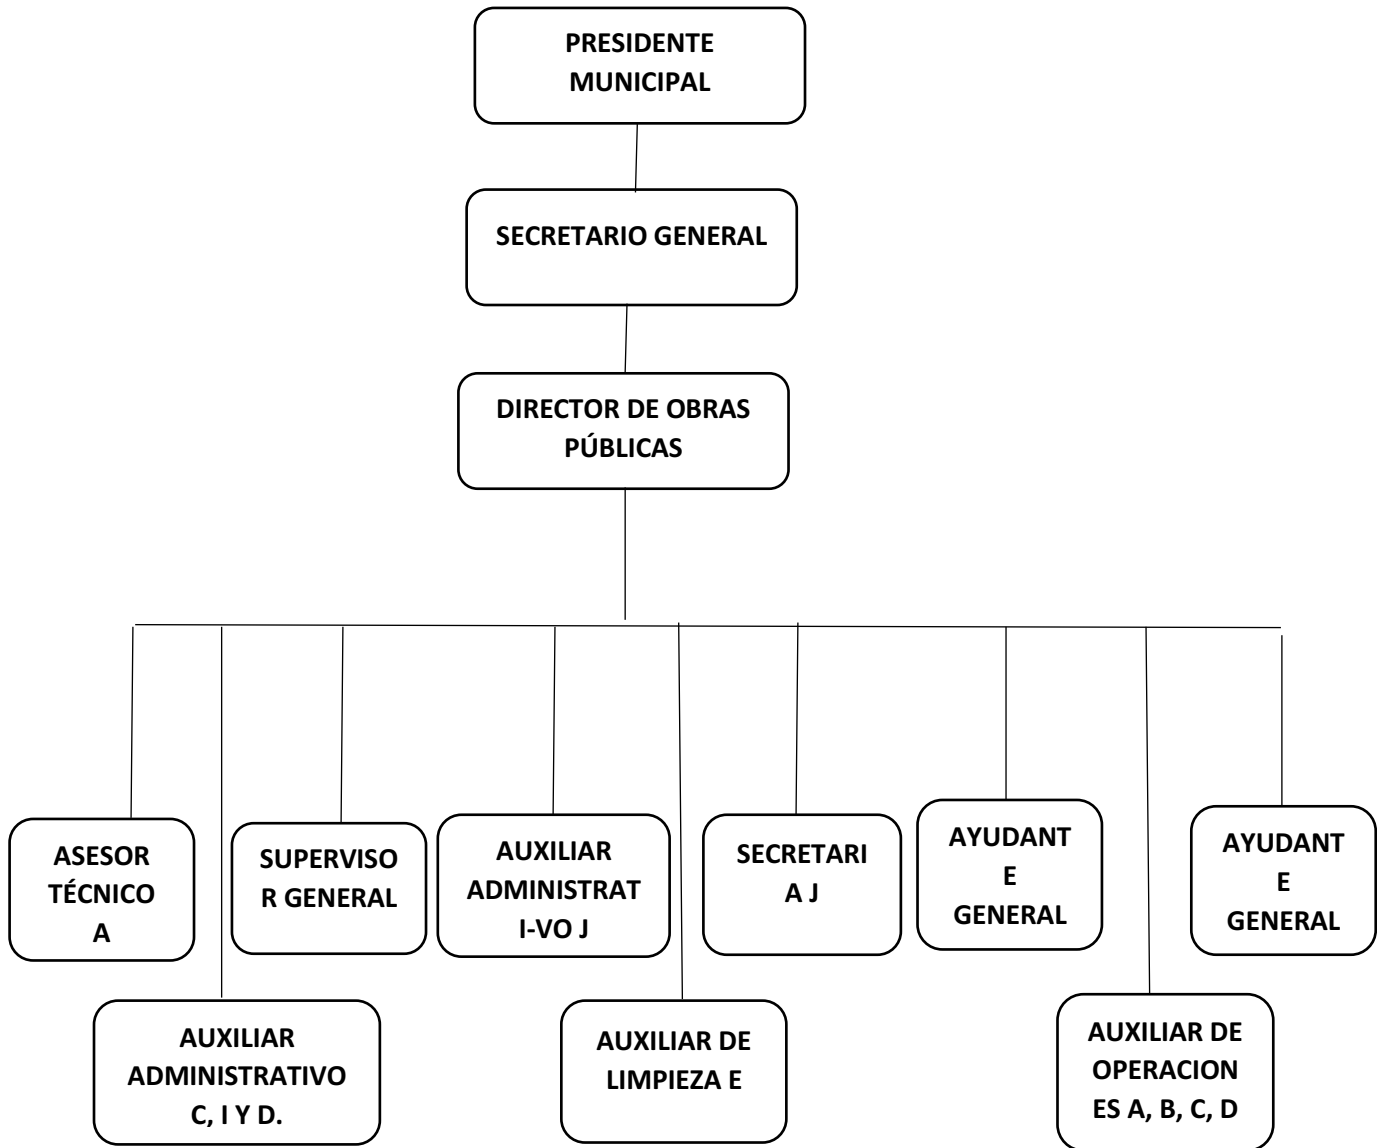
PRESIDENTE MUNICIPAL

SECRETARIO GENERAL

DIRECTOR DE OBRAS PÚBLICAS

ASESOR TÉCNICO A

SUPERVISOR GENERAL

AUXILIAR ADMINISTRATI-VO J

SECRETARIA J

AYUDANTE GENERAL

AYUDANTE GENERAL

AUXILIAR ADMINISTRATIVO C, I Y D.

AUXILIAR DE LIMPIEZA E

AUXILIAR DE OPERACIONES A, B, C, D